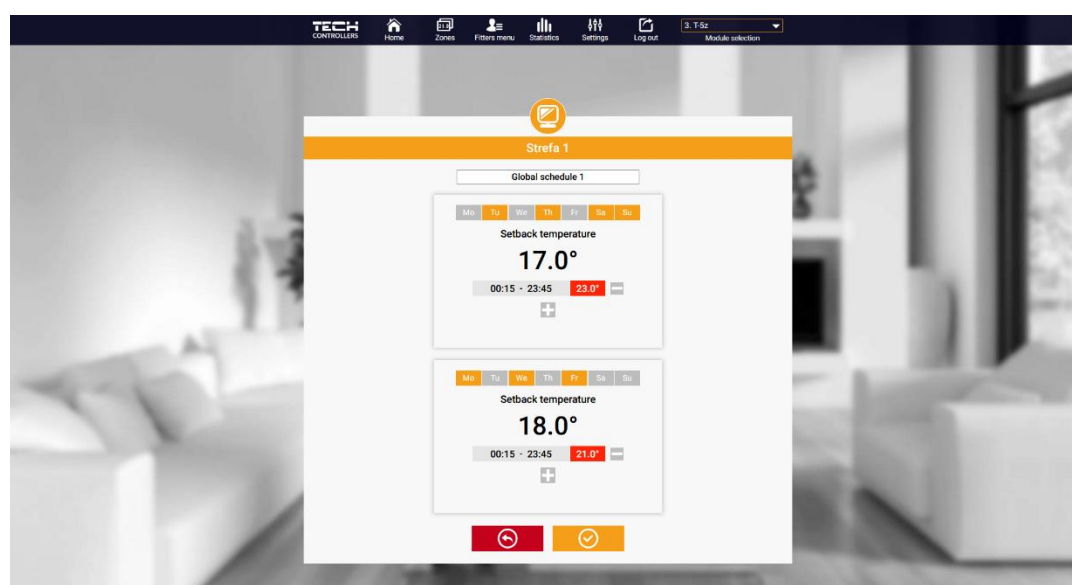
TECH CONTROLLERS

Home

Zones

Fitters menu

Statistics

Settings

Log out

3. T-5z

Module selection

Strefa 1

Global schedule 1

Mo Tu We Th Fr Sa Su

Setback temperature

17.0°

00:15 - 23:45 23.0°

Mo Tu We Th Fr Sa Su

Setback temperature

18.0°

00:15 - 23:45 21.0°